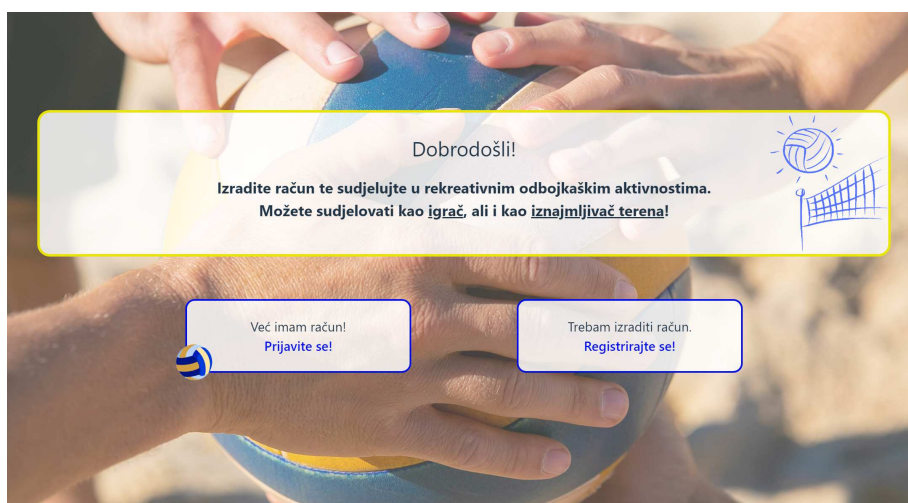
Dobrodošli!

Izradite račun te sudjelujte u rekreativnim odbojkaškim aktivnostima.
Možete sudjelovati kao igrač, ali i kao iznajmljivač terena!

Već imam račun!
Prijavite se!

Trebam izraditi račun.
Registrirajte se!